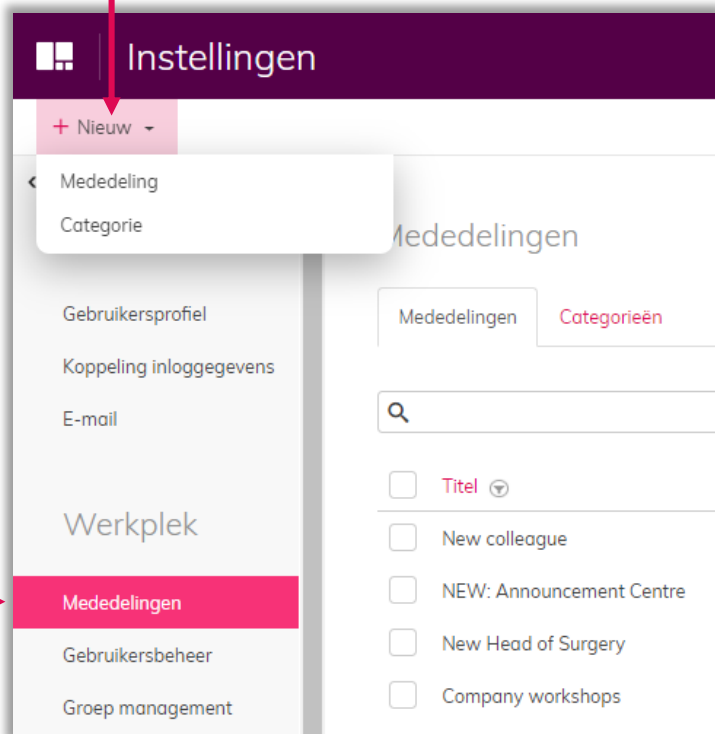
Instellingen

+ Nieuw

Mededeling
Categorie

Mededelingen

Mededelingen
Categorieën

Gebruikersprofiel
Koppeling inloggegevens
E-mail

Werkplek

Mededelingen
Gebruikersbeheer
Groep management

Titel
New colleague
NEW: Announcement Centre
New Head of Surgery
Company workshops